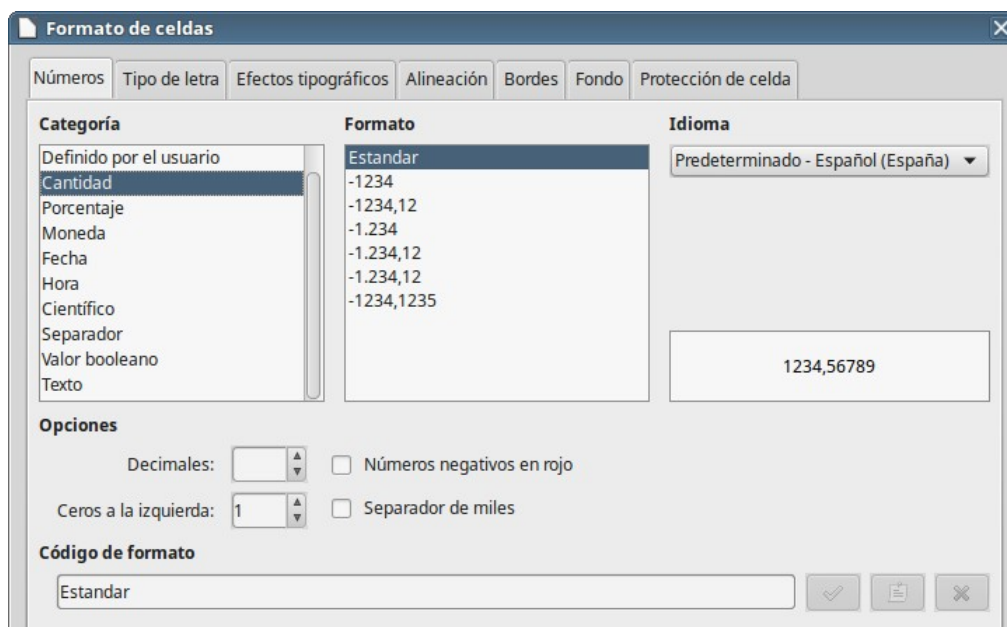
Formato de celdas

Números | Tipo de letra | Efectos tipográficos | Alineación | Bordes | Fondo | Protección de celda

Categoría
Definido por el usuario
Cantidad
Porcentaje
Moneda
Fecha
Hora
Científico
Separador
Valor booleano
Texto

Formato
Estandar
-1234
-1234,12
-1.234
-1.234,12
-1.234,12
-1234,1235

Idioma
Predeterminado - Español (España)

1234,56789

Opciones
Decimales:
Números negativos en rojo
Ceros a la izquierda: 1
Separador de miles

Código de formato
Estandar